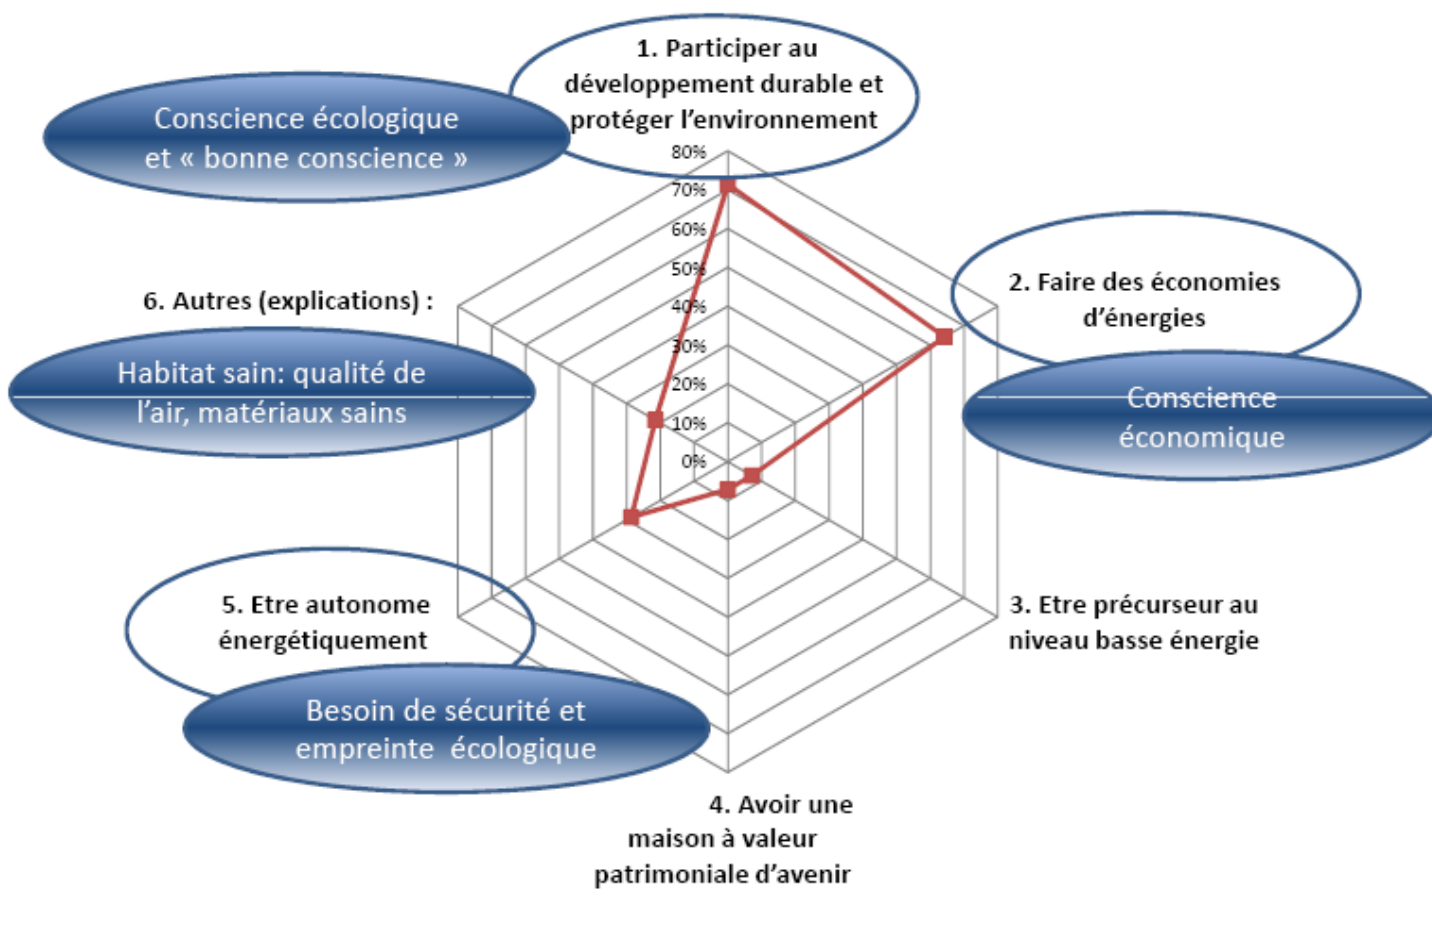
Conscience écologique et « bonne conscience »

1. Participer au développement durable et protéger l'environnement

80%
70%
60%
50%
40%
30%
20%
10%
0%

2. Faire des économies d'énergies

Conscience économique

6. Autres (explications) :

Habitat sain: qualité de l'air, matériaux sains

5. Etre autonome énergétiquement

Besoin de sécurité et empreinte écologique

3. Etre précurseur au niveau basse énergie

4. Avoir une maison à valeur patrimoniale d'avenir